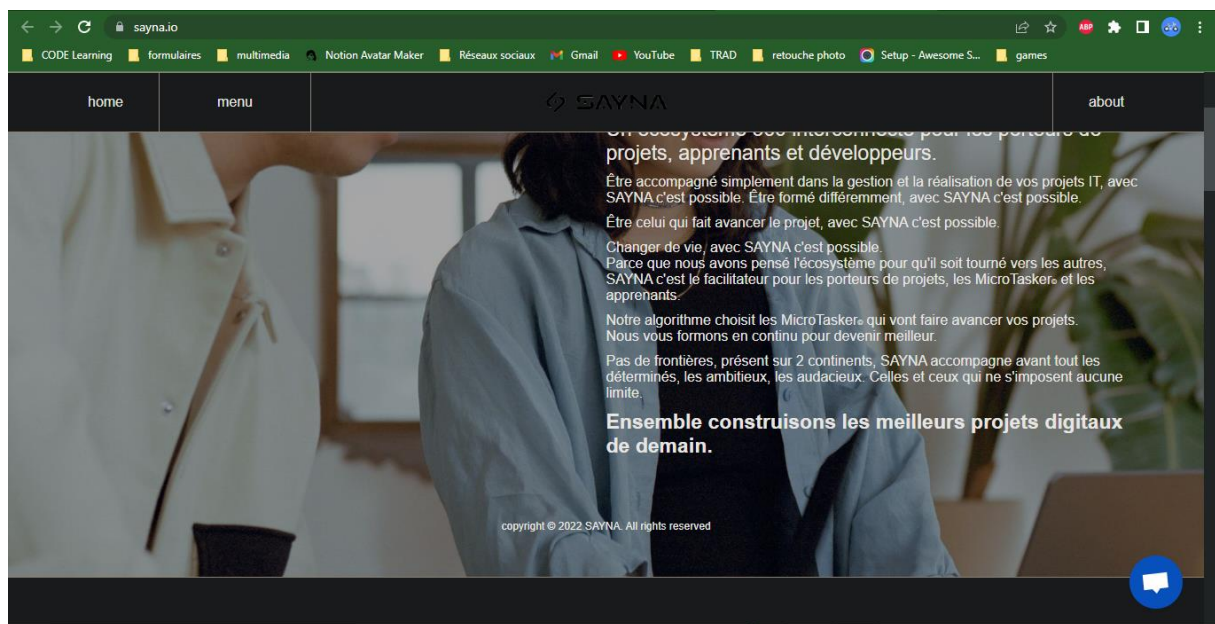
sayna.io

ABP

CODE Learning formulaires multimedia Notion Avatar Maker Réseaux sociaux Gmail YouTube TRAD retouche photo Setup - Awesome S... games

home

menu

SAYNA

about

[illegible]
projets, apprenants et développeurs.

Être accompagné simplement dans la gestion et la réalisation de vos projets IT, avec SAYNA c'est possible. Être formé différemment, avec SAYNA c'est possible.

Être celui qui fait avancer le projet, avec SAYNA c'est possible.

Changer de vie, avec SAYNA c'est possible.
Parce que nous avons pensé l'écosystème pour qu'il soit tourné vers les autres, SAYNA c'est le facilitateur pour les porteurs de projets, les MicroTasker® et les apprenants.

Notre algorithme choisit les MicroTasker® qui vont faire avancer vos projets. Nous vous formons en continu pour devenir meilleur.

Pas de frontières, présent sur 2 continents, SAYNA accompagne avant tout les déterminés, les ambitieux, les audacieux. Celles et ceux qui ne s'imposent aucune limite.

Ensemble construisons les meilleurs projets digitaux de demain.

copyright © 2022 SAYNA. All rights reserved